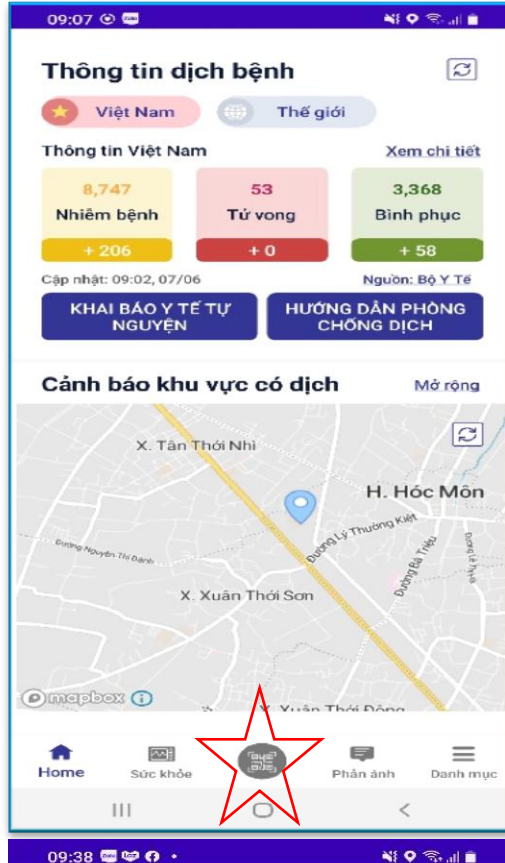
09:07

Thông tin dịch bệnh

Việt Nam

Thế giới

Thông tin Việt Nam

Xem chi tiết

8,747
Nhiễm bệnh
+ 206

53
Tử vong
+ 0

3,368
Bình phục
+ 58

Cập nhật: 09:02, 07/06

Nguồn: Bộ Y Tế

KHAI BÁO Y TẾ TỰ NGUYỆN

HƯỚNG DẪN PHÒNG CHỐNG DỊCH

Cảnh báo khu vực có dịch

Mở rộng

X. Tân Thới Nhì

H. Hóc Môn

Đường Lý Thường Kiệt

Đường Nguyễn Thị Danh

Đường Bà Triệu

X. Xuân Thới Sơn

mapbox

X. Xuân Thới Đông

Home

Sức khỏe

Phản ánh

Danh mục

09:38